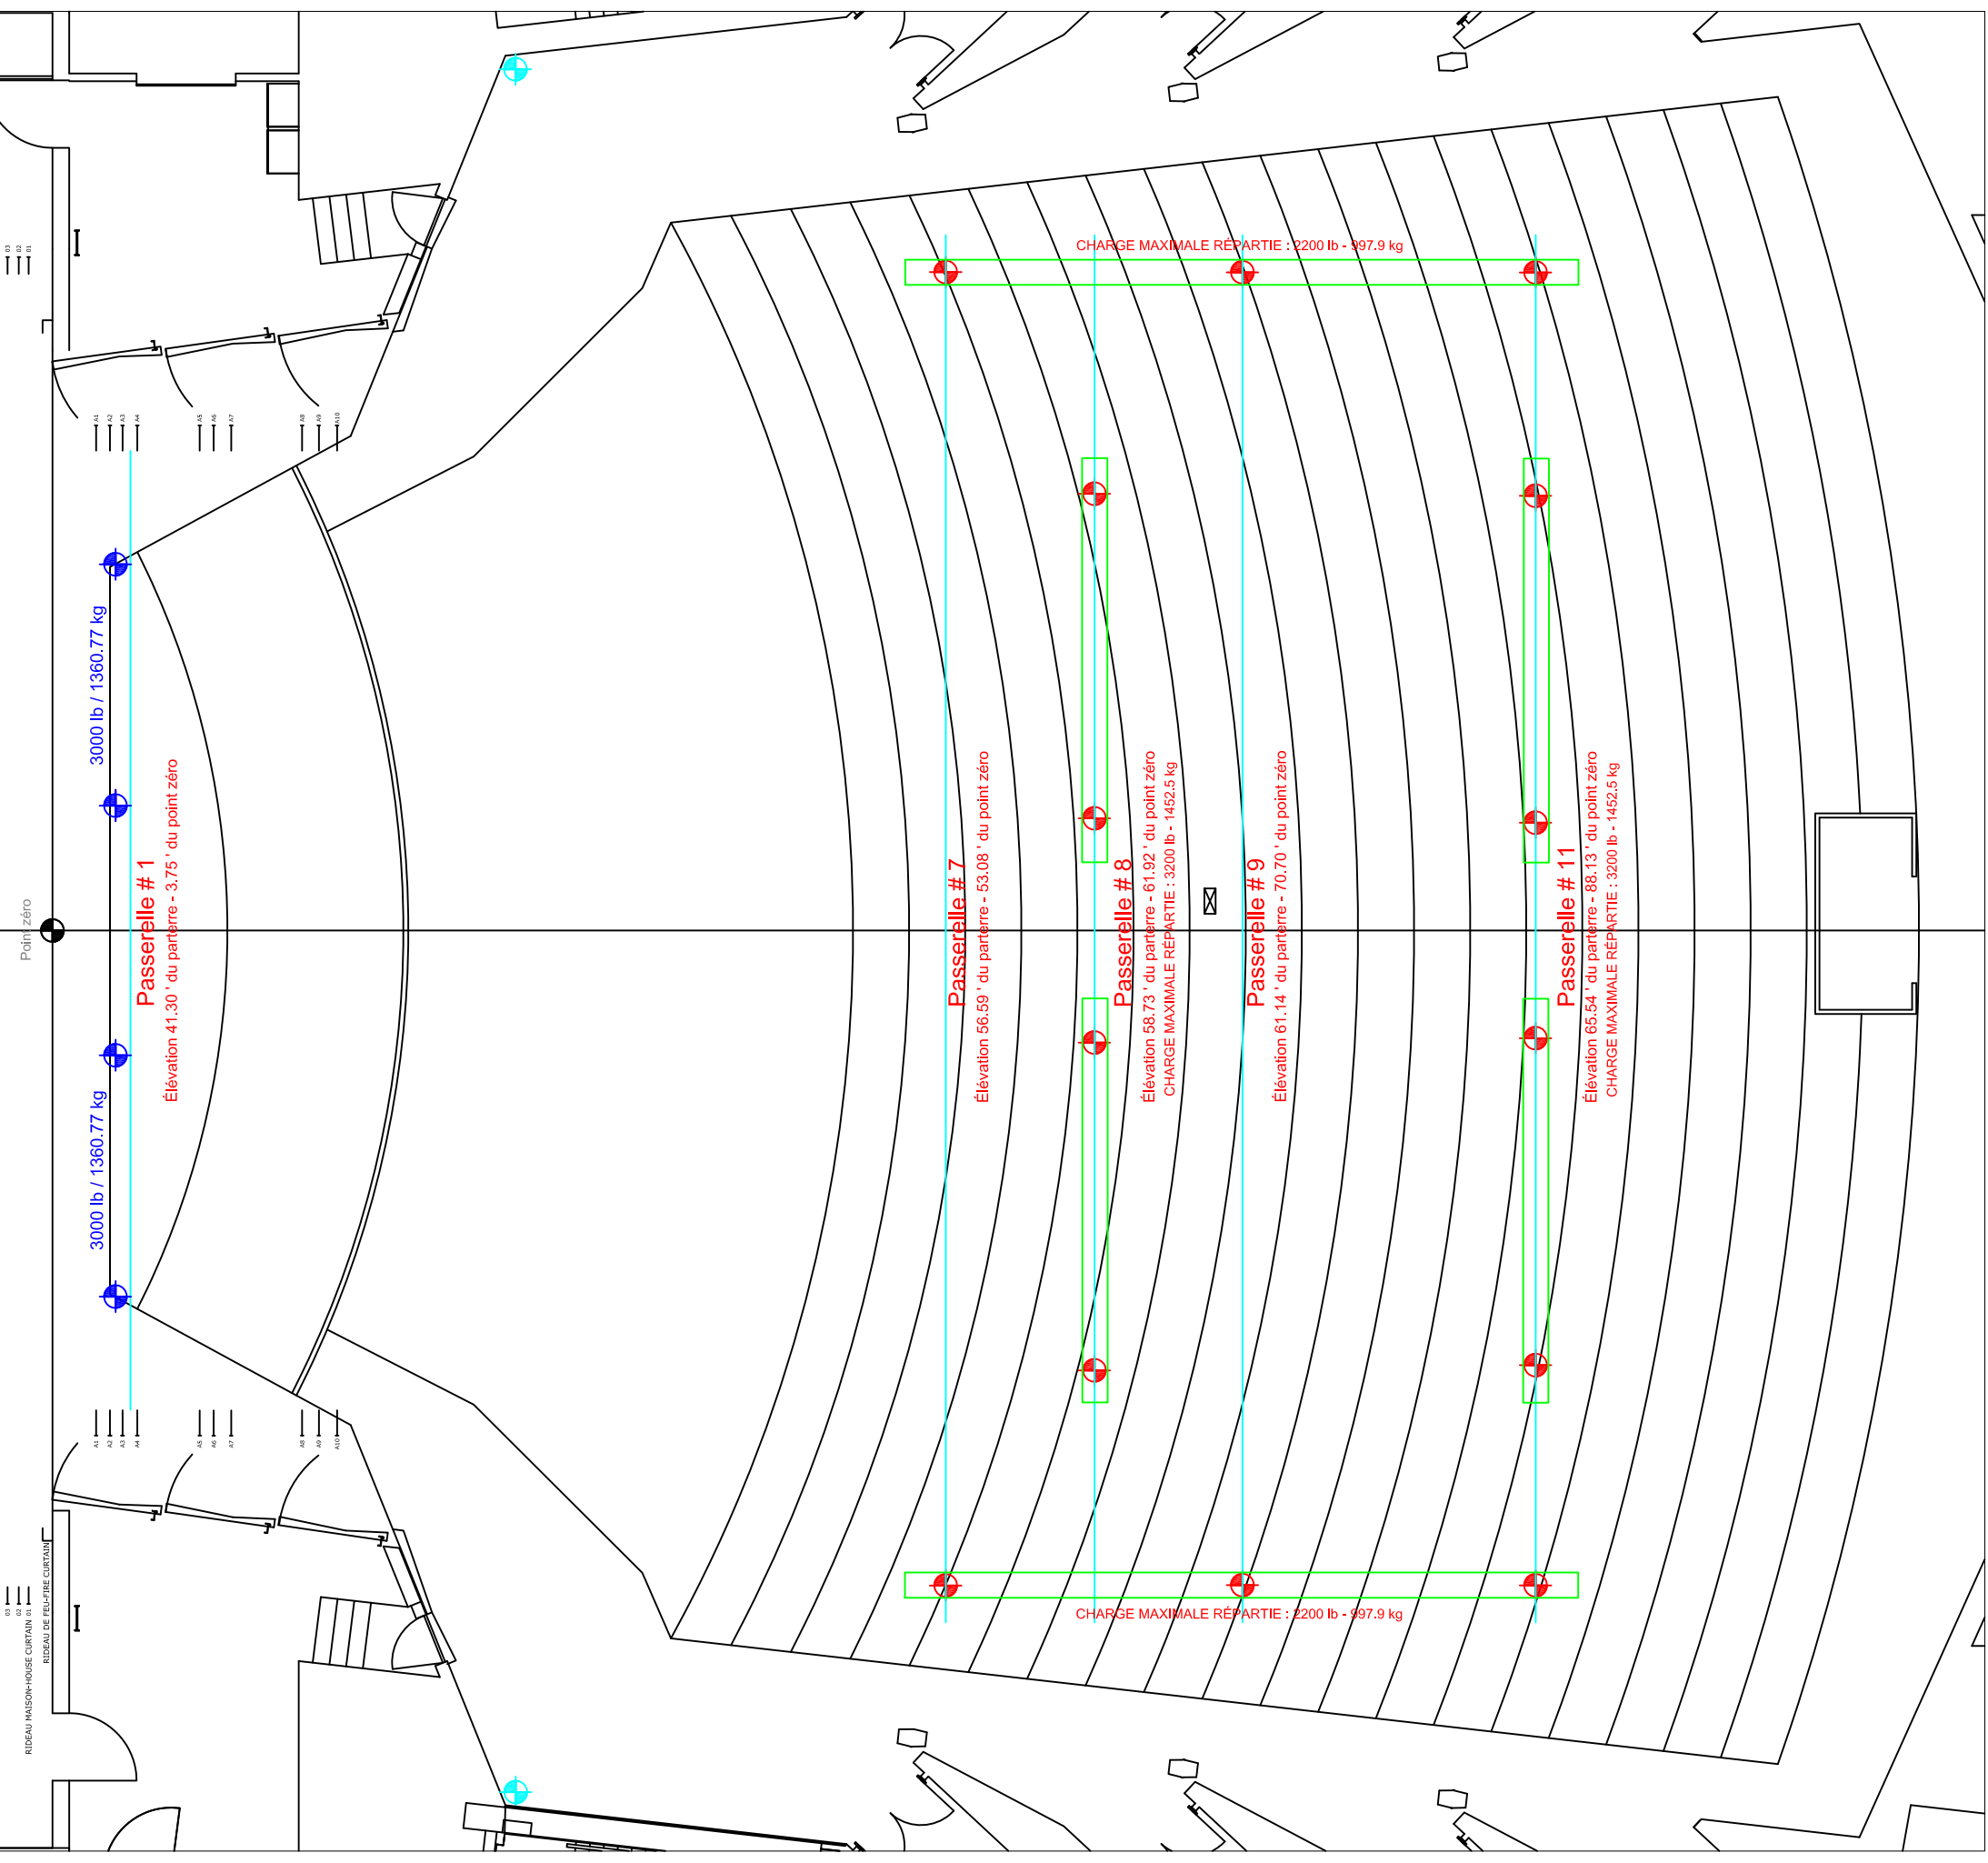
03 02 01

A1 A2 A3 A4 A5 A6 A7 A8 A9 A10

CHARGE MAXIMALE RÉPARTIE : 2200 lb - 997.9 kg

3000 lb / 1360.77 kg

Point zéro

Passerelle # 1
Élévation 41.30 ' du parterre - 3.75 ' du point zéro

3000 lb / 1360.77 kg

Passerelle # 7
Élévation 56.59 ' du parterre - 53.08 ' du point zéro

Passerelle # 8
Élévation 58.73 ' du parterre - 61.92 ' du point zéro
CHARGE MAXIMALE RÉPARTIE : 3200 lb - 1452.5 kg

Passerelle # 9
Élévation 61.14 ' du parterre - 70.70 ' du point zéro

Passerelle # 11
Élévation 65.54 ' du parterre - 88.13 ' du point zéro
CHARGE MAXIMALE RÉPARTIE : 3200 lb - 1452.5 kg

A1 A2 A3 A4 A5 A6 A7 A8 A9 A10

03 02 01
RIDEAU MAISON-HOUSE CURTAIN
RIDEAU DE FEU-FIRE CURTAIN

CHARGE MAXIMALE RÉPARTIE : 2200 lb - 997.9 kg